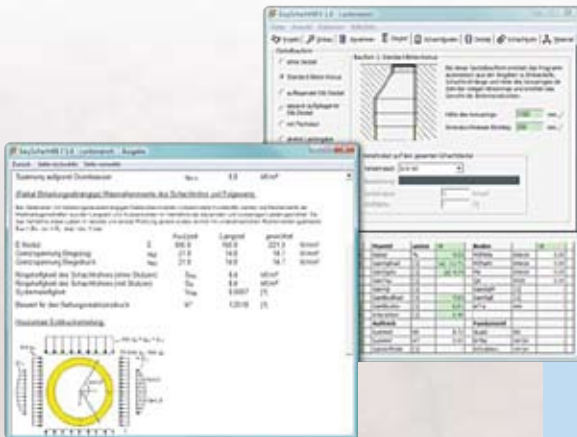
Sey.SchachtWS 1.0 - Lastansatz

Sey.SchachtWS 1.0 - Lastansatz - Ausgabe

Spannung aufgrund Grundwasser

Statisch-Bemessungsgrößen: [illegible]

E-Modul
Grenzspannung Biegezug
Grenzspannung Biegedruck

Ringsteifigkeit des Schachtrohres (ohne Stutzen)
Ringsteifigkeit des Schachtrohres (mit Stutzen)
Systemsteifigkeit

Beiwert für den Seitenerddruck

Horizontale Einbaubemessung

Konus

Höhe des Konusringes

Standard-Beton-Konus

Anzahl

Material

Gewicht

Baustoff

Fundament